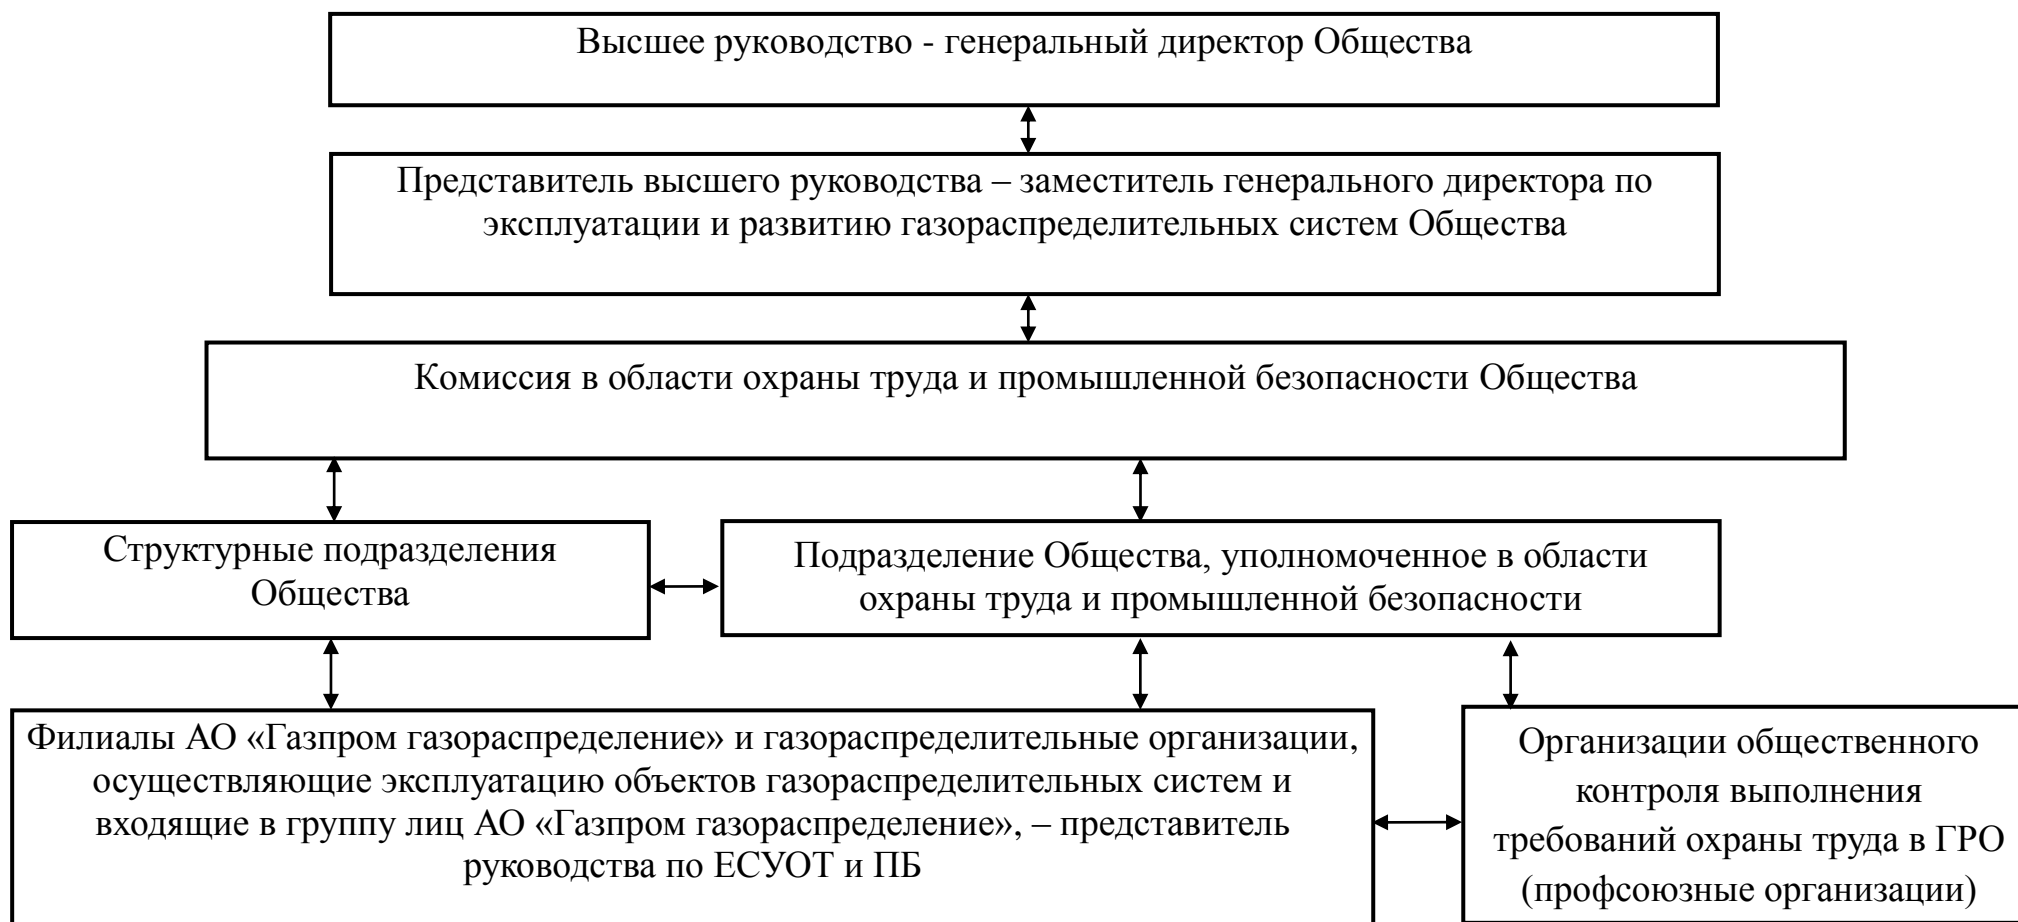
Высшее руководство - генеральный директор Общества

Представитель высшего руководства – заместитель генерального директора по эксплуатации и развитию газораспределительных систем Общества

Комиссия в области охраны труда и промышленной безопасности Общества

Структурные подразделения Общества

Подразделение Общества, уполномоченное в области охраны труда и промышленной безопасности

Филиалы АО «Газпром газораспределение» и газораспределительные организации, осуществляющие эксплуатацию объектов газораспределительных систем и входящие в группу лиц АО «Газпром газораспределение», – представитель руководства по ЕСУОТ и ПБ

Организации общественного контроля выполнения требований охраны труда в ГРО (профсоюзные организации)